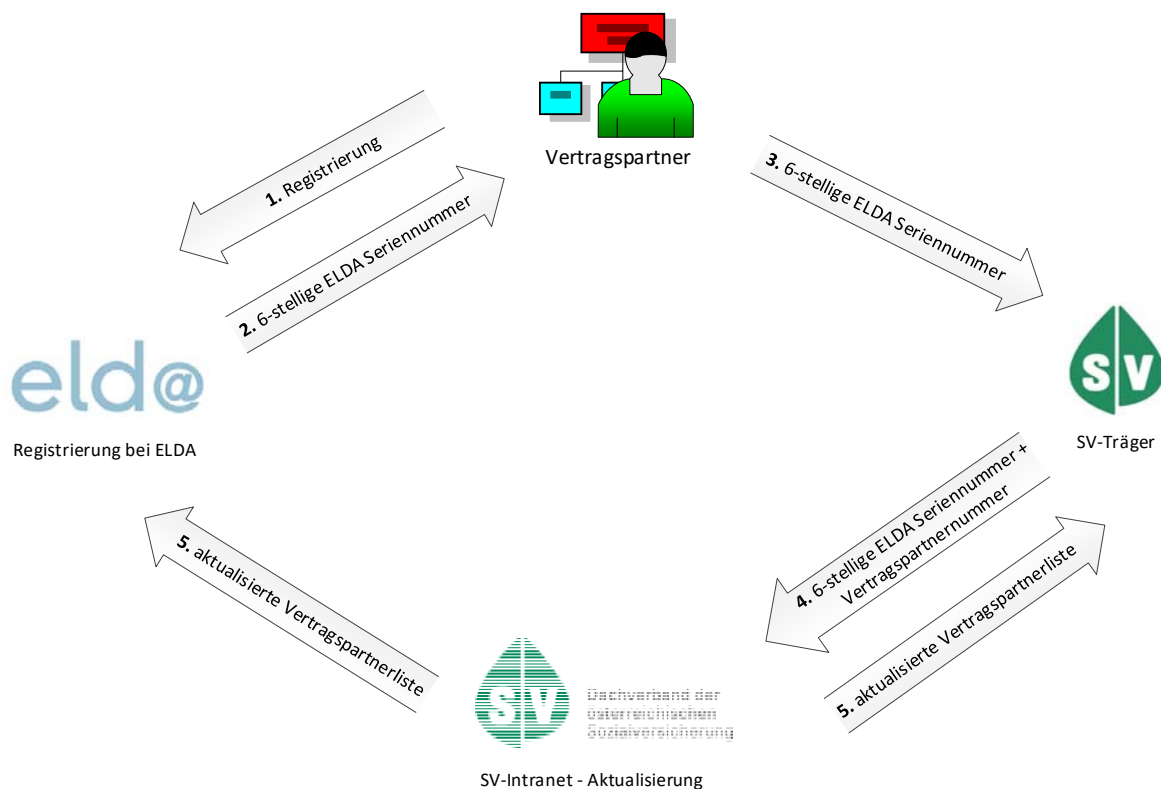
Vertragspartner

1. Registrierung

2. 6-stellige ELDA Seriennummer

3. 6-stellige ELDA Seriennummer

elda

Registrierung bei ELDA

SV

SV-Träger

4. 6-stellige ELDA Seriennummer + Vertragspartnernummer

5. aktualisierte Vertragspartnerliste

5. aktualisierte Vertragspartnerliste

SV

Dachverband der österreichischen Sozialversicherung

SV-Intranet - Aktualisierung